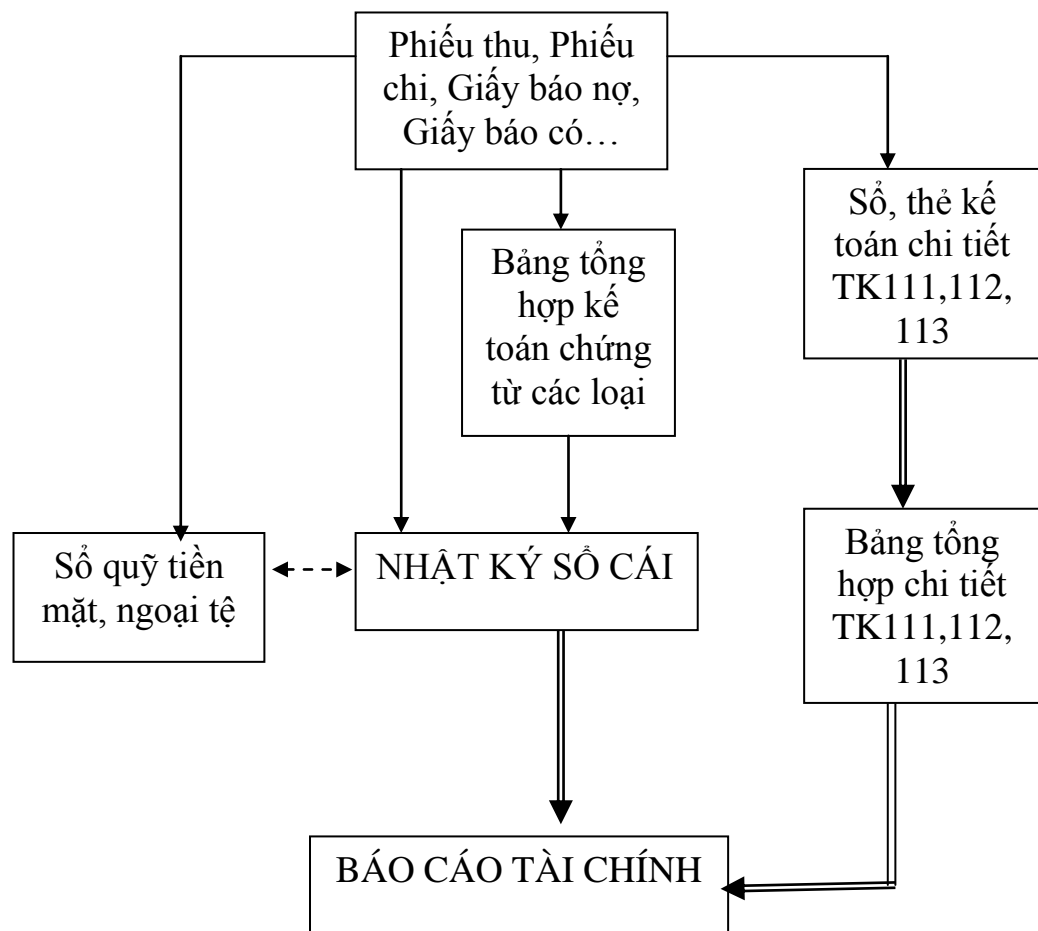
Phiếu thu, Phiếu chi, Giấy báo nợ, Giấy báo có…

Sổ, thẻ kế toán chi tiết TK111,112, 113

Bảng tổng hợp kế toán chứng từ các loại

Sổ quỹ tiền mặt, ngoại tệ

NHẬT KÝ SỔ CÁI

Bảng tổng hợp chi tiết TK111,112, 113

BÁO CÁO TÀI CHÍNH